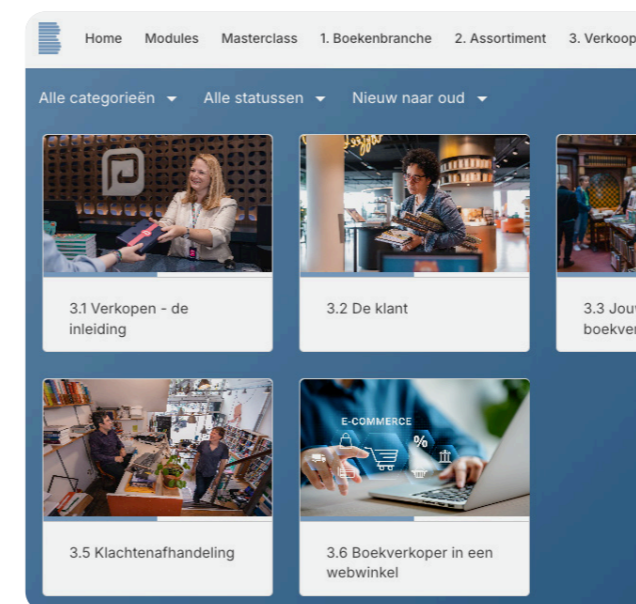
Home Modules Masterclass 1. Boekenbranche 2. Assortiment 3. Verkoop

Alle categorieën ▾ Alle statussen ▾ Nieuw naar oud ▾

3.1 Verkopen - de inleiding

3.2 De klant

3.3 Jouw boekver

E-COMMERCE

%

3.5 Klachtenafhandeling

3.6 Boekverkoper in een webwinkel